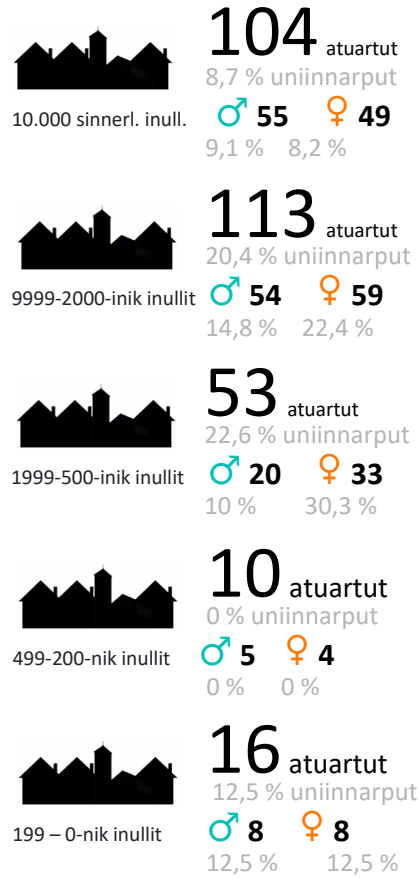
10.000 sinnerl. inull.

104 atuartut
8,7 % uniinnarput
♂ 55 ♀ 49
9,1 % 8,2 %

9999-2000-inik inullit

113 atuartut
20,4 % uniinnarput
♂ 54 ♀ 59
14,8 % 22,4 %

1999-500-inik inullit

53 atuartut
22,6 % uniinnarput
♂ 20 ♀ 33
10 % 30,3 %

499-200-nik inullit

10 atuartut
0 % uniinnarput
♂ 5 ♀ 4
0 % 0 %

199 – 0-nik inullit

16 atuartut
12,5 % uniinnarput
♂ 8 ♀ 8
12,5 % 12,5 %